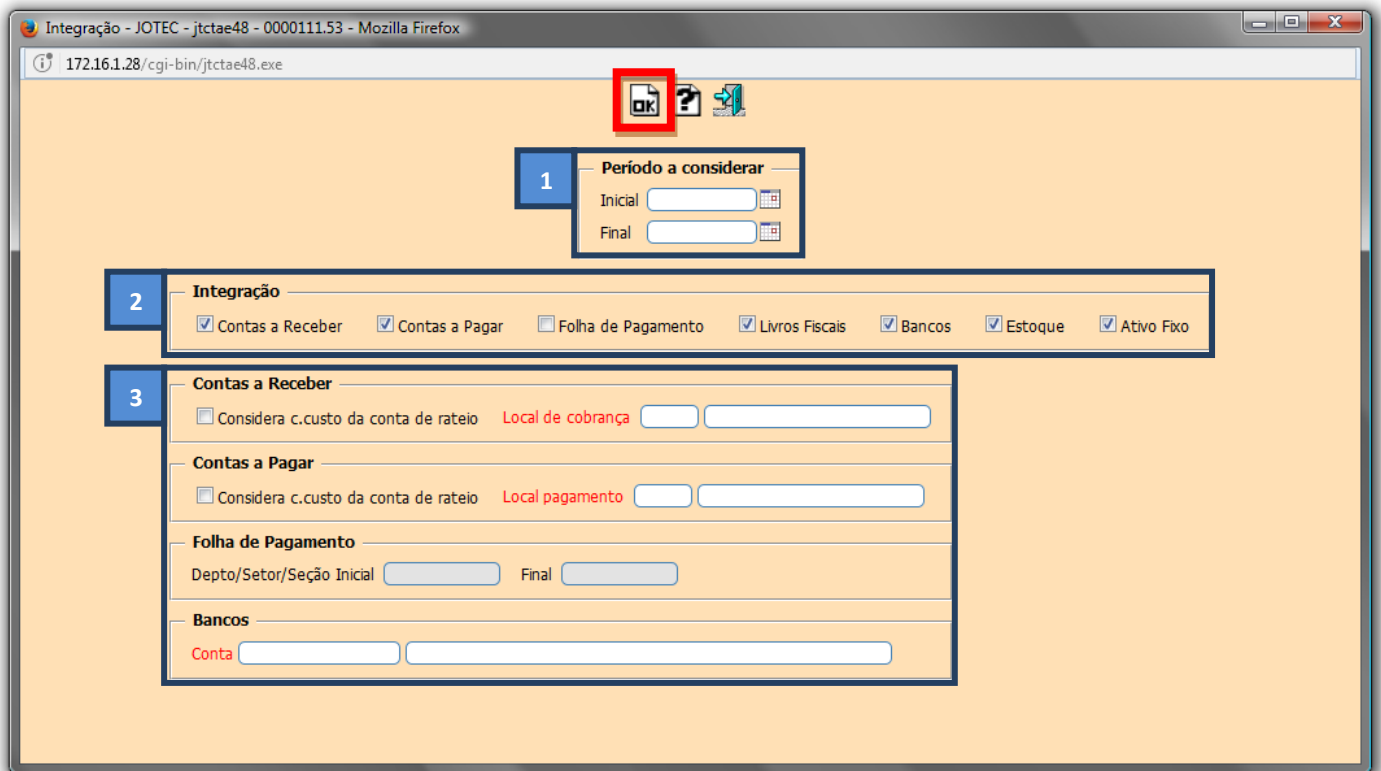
Integração - JOTEC - jtctae48 - 0000111.53 - Mozilla Firefox

172.16.1.28/cgi-bin/jtctae48.exe

OK

1

Período a considerar

Inicial

Final

2

Integração

Contas a Receber Contas a Pagar Folha de Pagamento Livros Fiscais Bancos Estoque Ativo Fixo

3

Contas a Receber

Considera c.custo da conta de rateio Local de cobrança

Contas a Pagar

Considera c.custo da conta de rateio Local pagamento

Folha de Pagamento

Depto/Setor/Seção Inicial Final

Bancos

Conta